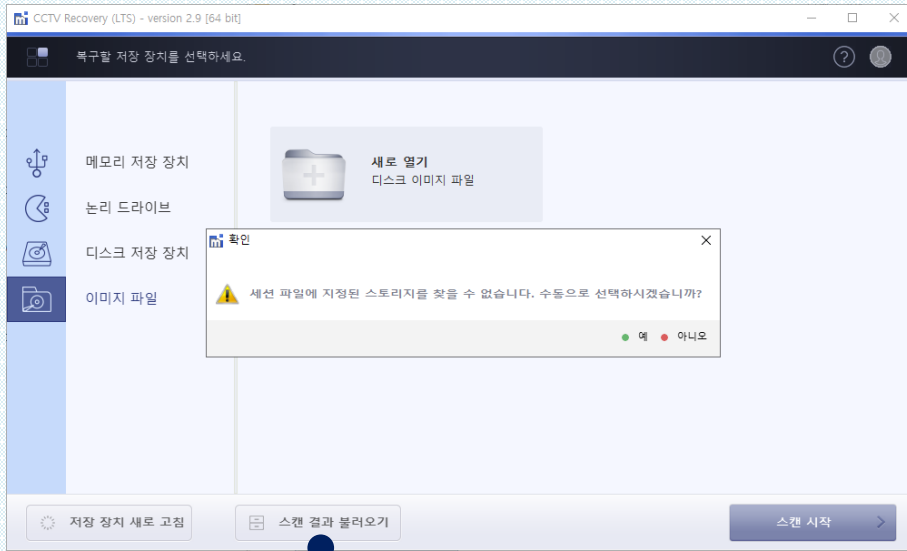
CCTV Recovery (LTS) - version 2.9 [64 bit]

복구할 저장 장치를 선택하세요.

메모리 저장 장치

논리 드라이브

디스크 저장 장치

이미지 파일

새로 열기
디스크 이미지 파일

확인

세션 파일에 지정된 스토리지를 찾을 수 없습니다. 수동으로 선택하시겠습니까?

예

아니오

저장 장치 새로 고침

스캔 결과 불러오기

스캔 시작